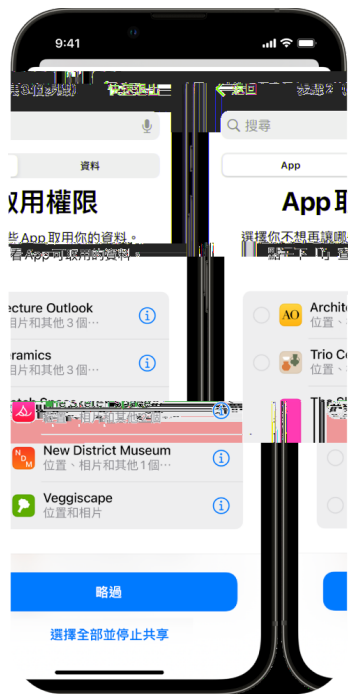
9:41

搜尋

資料

App

取用權限

App 取

些 App 取用你的資料。

選擇你不想再讓哪

ecture Outlook
相片和其他 3 個…

Archite
位置、

ramics
相片和其他 3 個…

Trio Co
位置、

New District Museum
位置、相片和其他 1 個…

Veggiscape
位置和相片

略過

選擇全部並停止共享